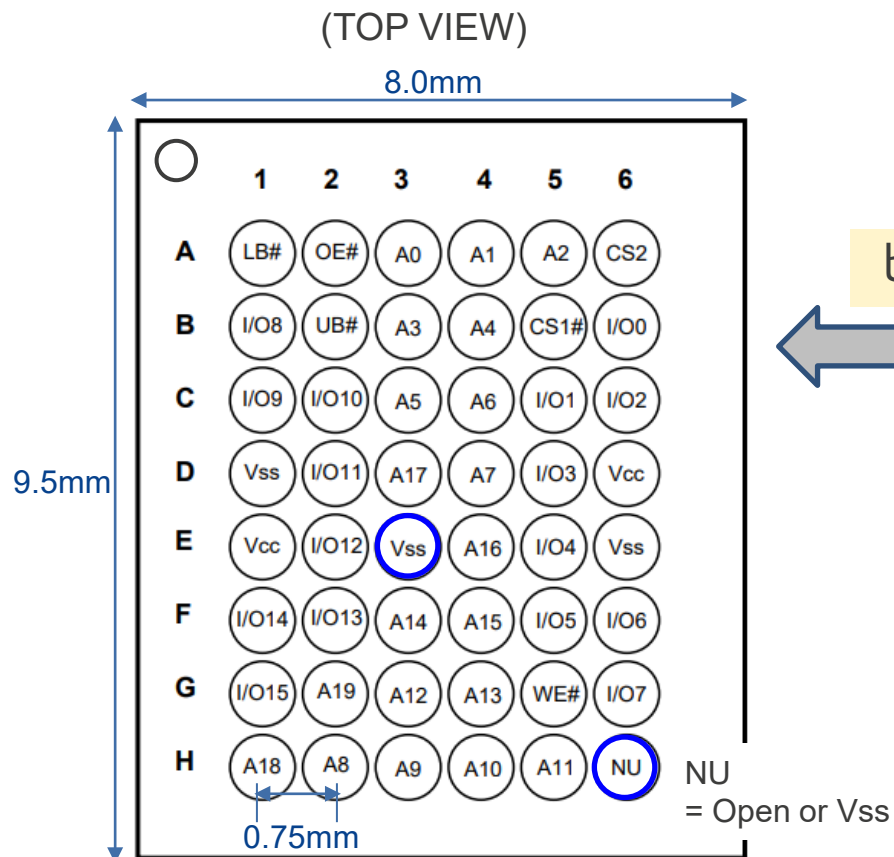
(TOP VIEW)

8.0mm

9.5mm

| | 1 | 2 | 3 | 4 | 5 | 6 |
|---|---|---|---|---|---|---|
| A | LB# | OE# | A0 | A1 | A2 | CS2 |
| B | I/O8 | UB# | A3 | A4 | CS1# | I/O0 |
| C | I/O9 | I/O10 | A5 | A6 | I/O1 | I/O2 |
| D | Vss | I/O11 | A17 | A7 | I/O3 | Vcc |
| E | Vcc | I/O12 | Vss | A16 | I/O4 | Vss |
| F | I/O14 | I/O13 | A14 | A15 | I/O5 | I/O6 |
| G | I/O15 | A19 | A12 | A13 | WE# | I/O7 |
| H | A18 | A8 | A9 | A10 | A11 | NU |

0.75mm

NU
= Open or Vss

t